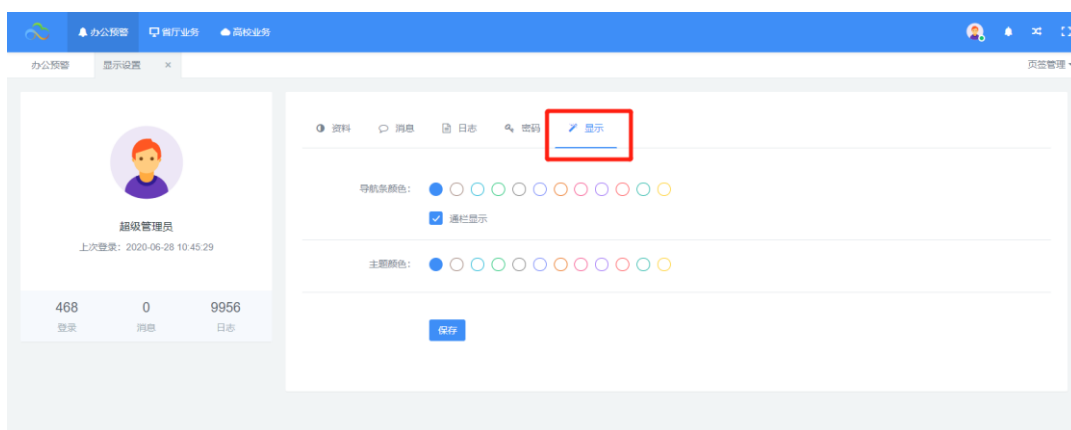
办公预警 窗厅业务 高校业务

办公预警 显示设置 ×

页签管理

超级管理员

上次登录：2020-06-28 10:45:29

| 468 | 0 | 9956 |
|---|---|---|
| 登录 | 消息 | 日志 |

资料 消息 日志 密码 显示

导航条颜色：

通栏显示

主题颜色：

保存